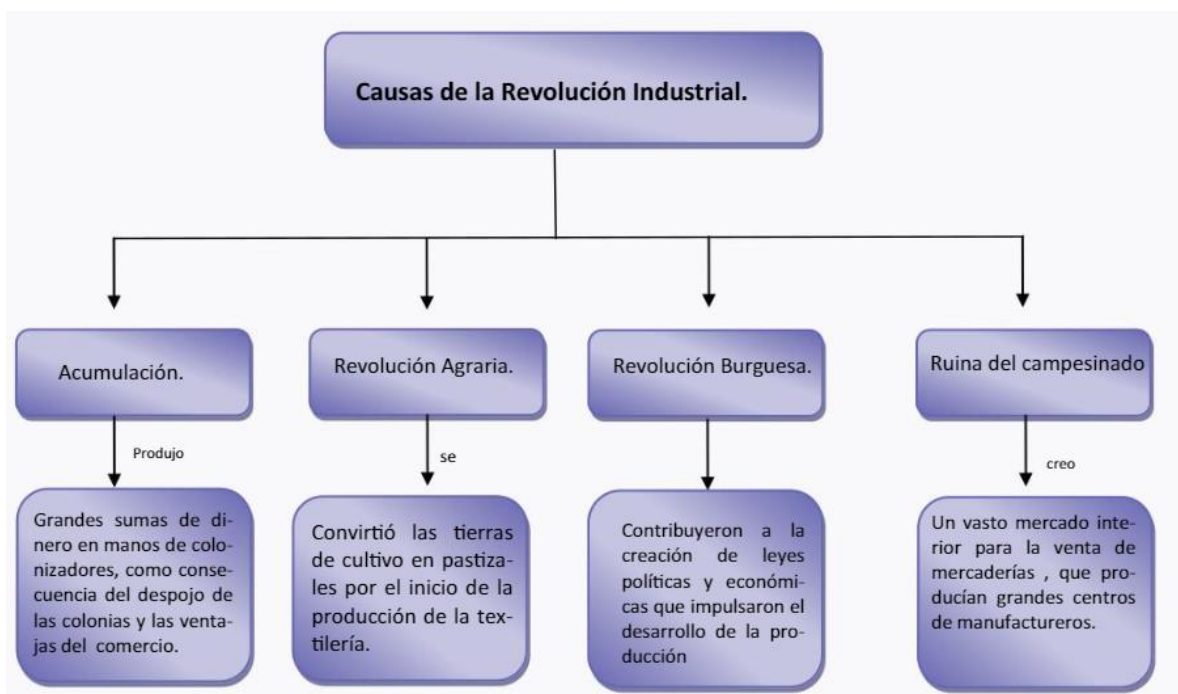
Causas de la Revolución Industrial.

Acumulación.

Produjo

Grandes sumas de dinero en manos de colonizadores, como consecuencia del despojo de las colonias y las ventajas del comercio.

Revolución Agraria.

se

Convirtió las tierras de cultivo en pastizales por el inicio de la producción de la textilería.

Revolución Burguesa.

Contribuyeron a la creación de leyes políticas y económicas que impulsaron el desarrollo de la producción

Ruina del campesinado

creo

Un vasto mercado interior para la venta de mercaderías , que producían grandes centros de manufactureros.